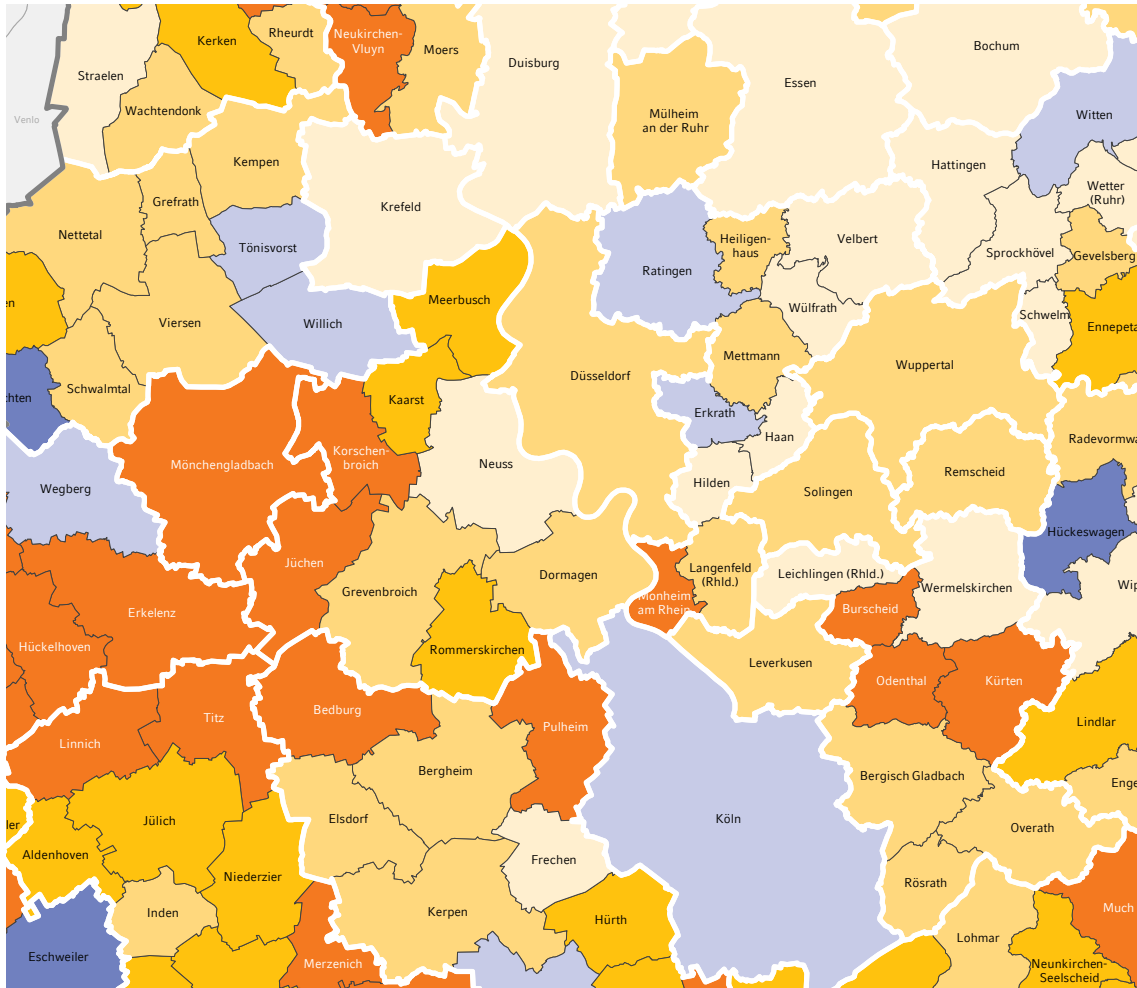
Kerken
Rheurdt
Neukirchen-Vluyn
Moers
Duisburg
Bochum
Straelen
Essen
Venlo
Mülheim an der Ruhr
Witten
Wachtendonk
Kempen
Hattingen
Wetter (Ruhr)
Grefrath
Krefeld
Nettetal
Velbert
Tönisvorst
Heiligenhaus
Ratingen
Sprockhövel
Gevelsberg
en
Meerbusch
Wülfrath
Schwelm
Ennepeta
Viersen
Willich
Mettmann
Wuppertal
Düsseldorf
Kaarst
chten
Schwalmtal
Erkrath
Haan
Radevormwa
Mönchengladbach
Korschenbroich
Neuss
Remscheid
Wegberg
Hilden
Solingen
Hückeswagen
Jüchen
Langenfeld (Rhld.)
Leichlingen (Rhld.)
Dormagen
Wermelskirchen
Grevenbroich
Erkelenz
Monheim am Rhein
Burscheid
Wip
Hückelhoven
Rommerskirchen
Leverkusen
Odenthal
Kürten
Titz
Bedburg
Pulheim
Lindlar
Linnich
Bergheim
Bergisch Gladbach
Enge
ler
Jülich
Elsdorf
Köln
Overath
Aldenhoven
Frechen
Niederzier
Rösrath
Much
Inden
Kerpen
Hürth
Lohmar
Eschweiler
Merzenich
Neunkirchen-Seelscheid